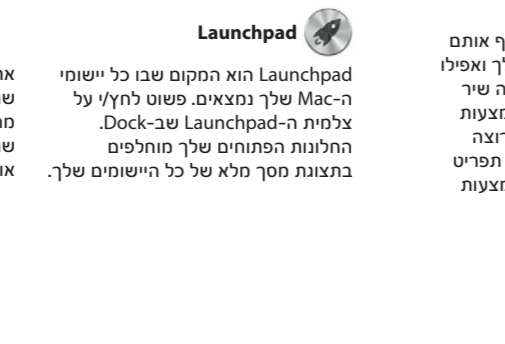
Launchpad

Launchpad הוא המקום שבו כל יישומי ה-Mac שלך נמצאים. פשוט לחץ/י על צלמית ה-Launchpad שב-Dock. החלונות הפתוחים שלך מוחלפים בתצוגת מסך מלא של כל היישומים שלך.

ף אותם
ך ואפילו
ה שיר
מצעות
רוצה
תפריט
מצעות

את
ש
מ
ש
או